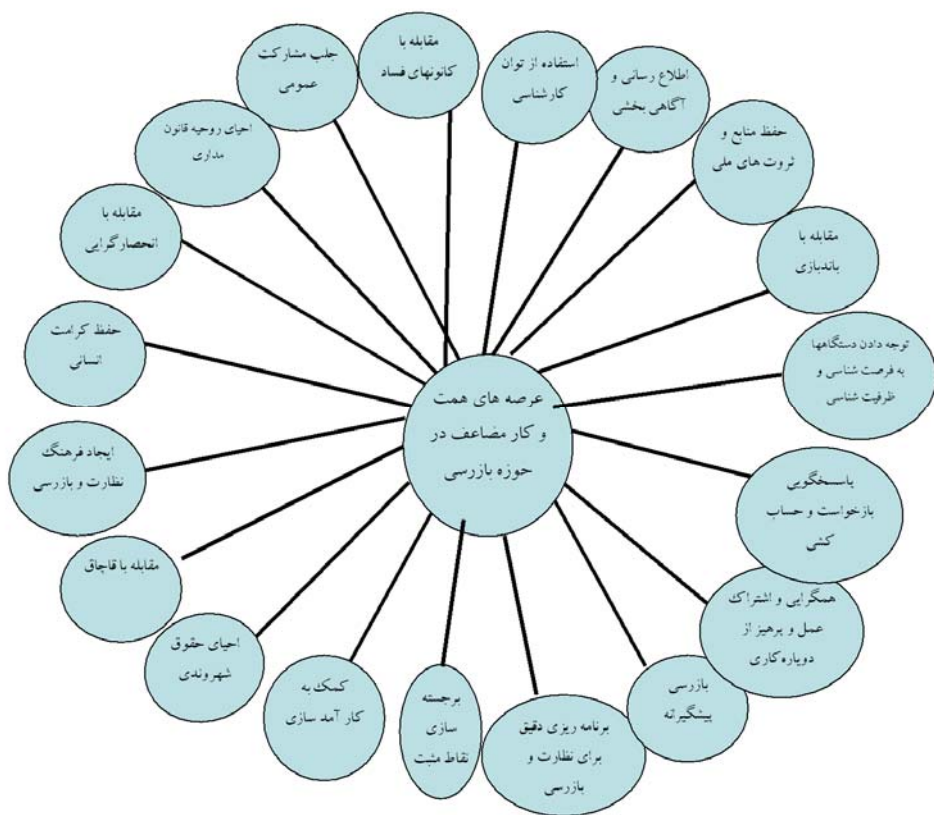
عرصه های همت و کار مضاعف در حوزه بازرسی

مقابله با کانونهای فساد

استفاده از توان کارشناسی

اطلاع رسانی و آگاهی بخشی

حفظ منابع و ثروت های ملی

مقابله با باندبازی

توجه دادن دستگاهها به فرصت شناسی و ظرفیت شناسی

پاسخگویی بازخواست و حساب کشی

همگرایی و اشتراک عمل و پرهیز از دوباره کاری

بازرسی پیشگیرانه

برنامه ریزی دقیق برای نظارت و بازرسی

برجسته سازی نقاط مثبت

کمک به کار آمد سازی

احیای حقوق شهروندی

مقابله با قاچاق

ایجاد فرهنگ نظارت و بازرسی

حفظ کرامت انسانی

مقابله با انحصارگرایی

احیای روحیه قانون مداری

جلب مشارکت عمومی